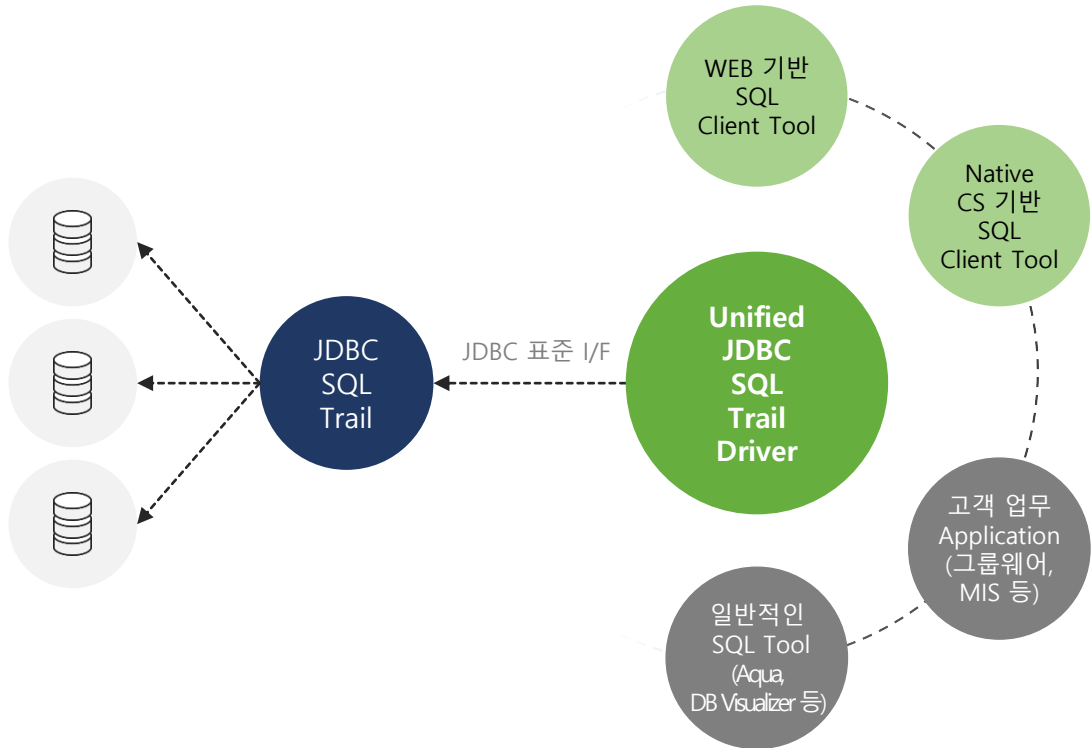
WEB 기반
SQL
Client Tool

Native
CS 기반
SQL
Client Tool

JDBC
SQL
Trail

JDBC 표준 I/F

Unified
JDBC
SQL
Trail
Driver

고객 업무
Application
(그룹웨어,
MIS 등)

일반적인
SQL Tool
(Aqua,
DB Visualizer 등)